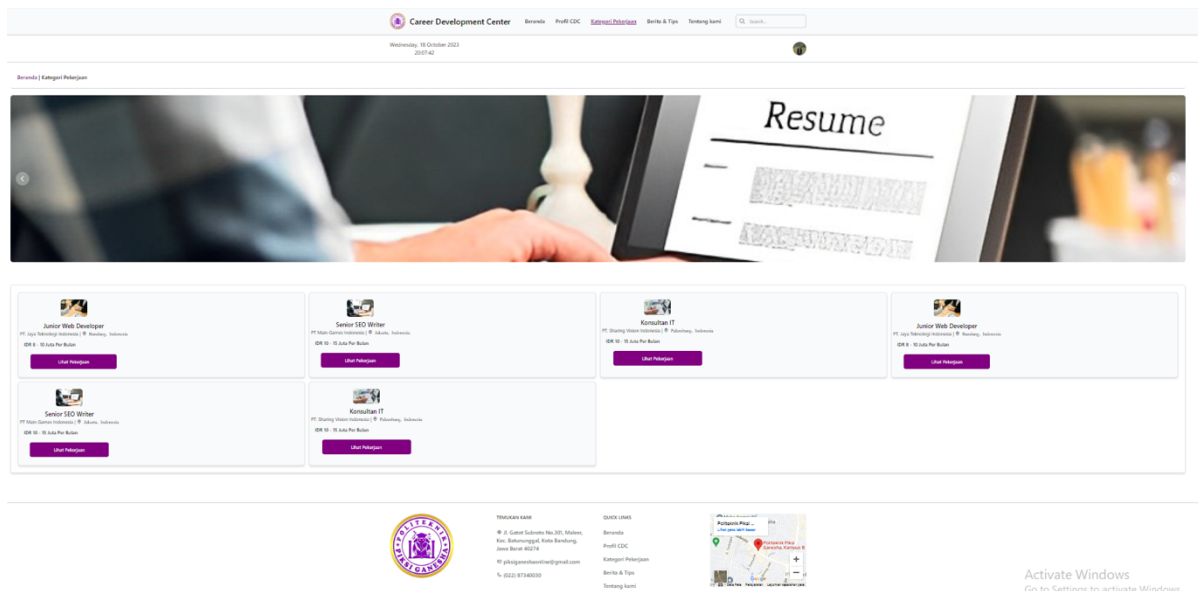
Career Development Center
Beranda Profil CDC Kategori Pekerjaan Berita & Tips Tentang kami
Search...

Wednesday, 18 October 2023
20:07:42

Beranda | Kategori Pekerjaan

Resume

Junior Web Developer
PT. Jaya Teknologi Indonesia | Bandung, Indonesia
IDR 8 - 10 Juta Per Bulan
Lihat Pekerjaan

Senior SEO Writer
PT. Main Games Indonesia | Jakarta, Indonesia
IDR 10 - 15 Juta Per Bulan
Lihat Pekerjaan

Konsultan IT
PT. Sharing Vision Indonesia | Palembang, Indonesia
IDR 10 - 15 Juta Per Bulan
Lihat Pekerjaan

Junior Web Developer
PT. Jaya Teknologi Indonesia | Bandung, Indonesia
IDR 8 - 10 Juta Per Bulan
Lihat Pekerjaan

Senior SEO Writer
PT. Main Games Indonesia | Jakarta, Indonesia
IDR 10 - 15 Juta Per Bulan
Lihat Pekerjaan

Konsultan IT
PT. Sharing Vision Indonesia | Palembang, Indonesia
IDR 10 - 15 Juta Per Bulan
Lihat Pekerjaan

POLITEKNIK PIKSI GANESHA

TEMUKAN KAMI
Jl. Gatot Subroto No.301, Maleer, Kec. Batununggal, Kota Bandung, Jawa Barat 40274
piksiganeshaonline@gmail.com
(022) 87340030

QUICK LINKS
Beranda
Profil CDC
Kategori Pekerjaan
Berita & Tips
Tentang kami

Politeknik Piksi ...
Lihat peta lebih besar
Politeknik Piksi Ganesha Kampus 1

Activate Windows
Go to Settings to activate Windows